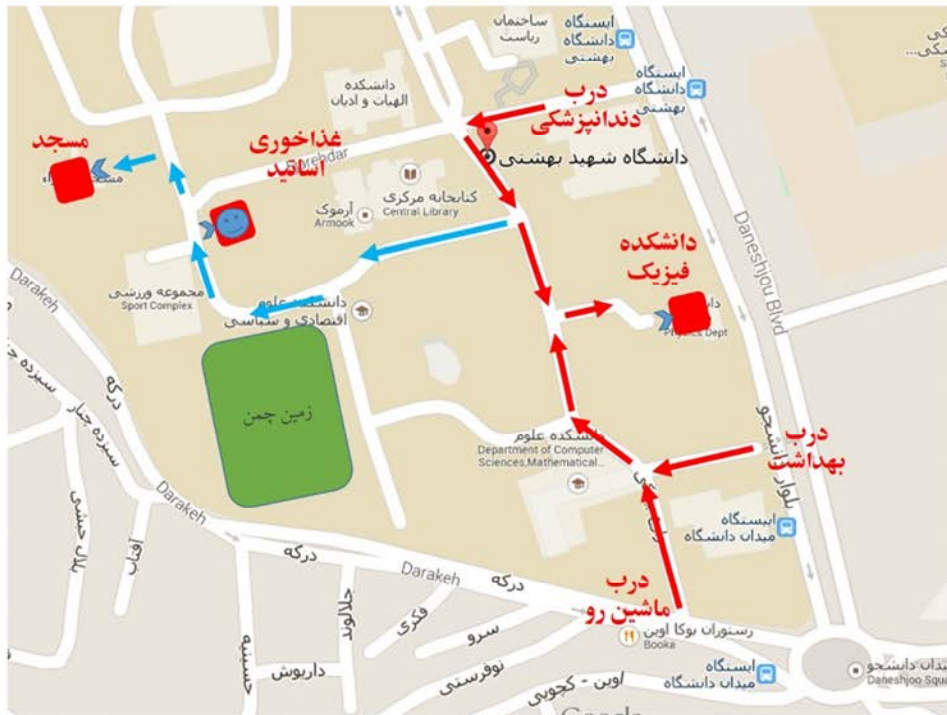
ساختمان ریاست
ایستگاه دانشگاه بهشتی
ایستگاه دانشگاه بهشتی
دانشکده الهیات و ادیان
درب دندانپزشکی
دانشگاه شهید بهشتی
مسجد
غذاخوری اساتید
کتابخانه مرکزی
Central Library
آرموک
Armook
دانشکده فیزیک
Physics Dept
Daneshjou Blvd
مجموعه ورزشی
Sport Complex
دانشکده علوم اقتصادی و سیاسی
زمین چمن
Darakeh
درکه
سیزده چنار
دانشکده علوم
Department of Computer Sciences,Mathematical...
درب بهداشت
بلوار دانشجو
ایستگاه میدان دانشگاه
Darakeh
درکه
درکه
جلالوند
فکری
سرو
درب ماشین رو
رستوران بوکا اوین
Booka
ایستگاه میدان دانشگاه
داریوش
نوفرستی
اوین - کچویی
میدان دانشجو
Daneshjoo Squ